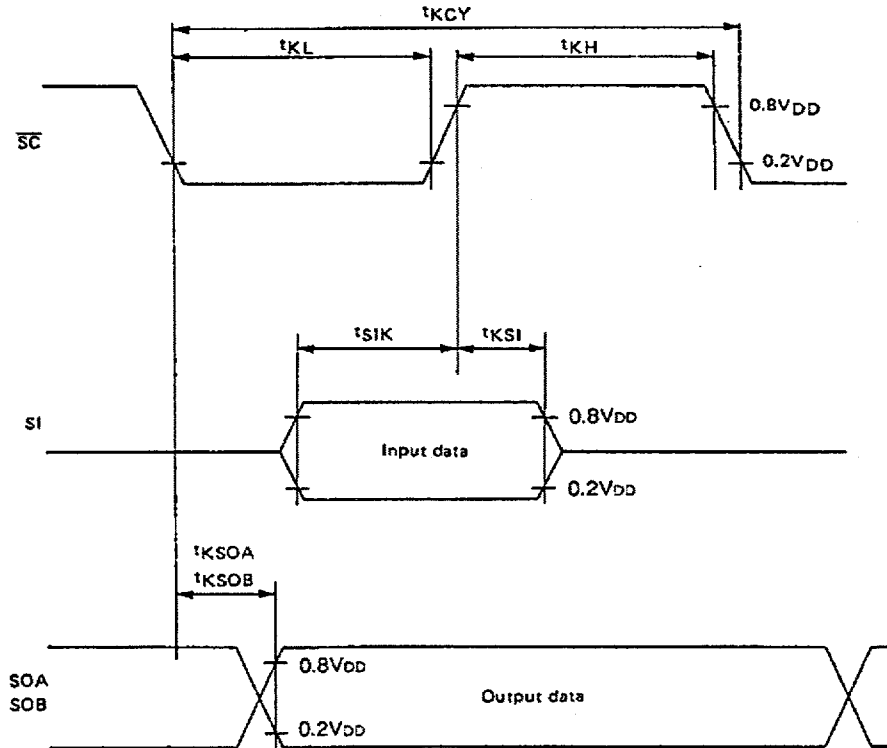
$t_{KCY}$

$t_{KL}$

$t_{KH}$

$\overline{SC}$

0.8V$_{DD}$

0.2V$_{DD}$

$t_{SIK}$

$t_{KSI}$

SI

0.8V$_{DD}$

Input data

0.2V$_{DD}$

$t_{KSOA}$

$t_{KSOB}$

SOA

SOB

0.8V$_{DD}$

Output data

0.2V$_{DD}$